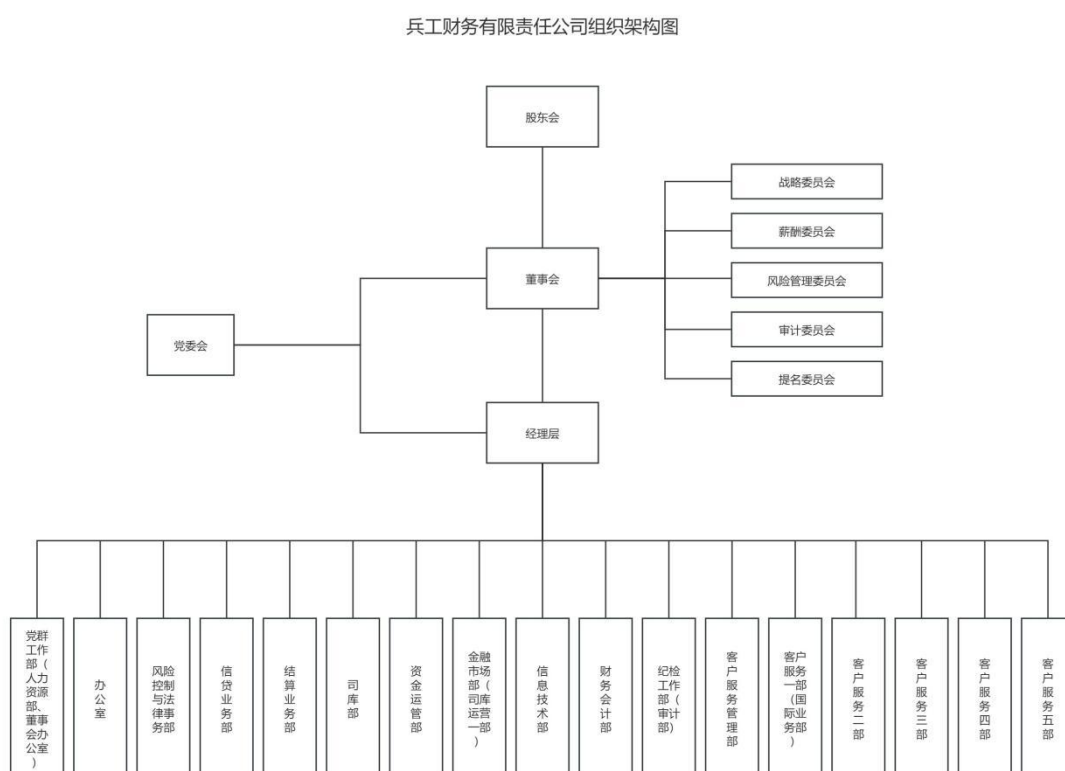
兵工财务有限责任公司组织架构图

股东会

战略委员会

薪酬委员会

董事会

风险管理委员会

党委会

审计委员会

提名委员会

经理层

党群工作部（人力资源部、董事会办公室）

办公室

风险控制与法律事务部

信贷业务部

结算业务部

司库部

资金运管部

金融市场部（司库运营一部）

信息技术部

财务会计部

纪检工作部（审计部）

客户服务管理部

客户服务一部（国际业务部）

客户服务二部

客户服务三部

客户服务四部

客户服务五部